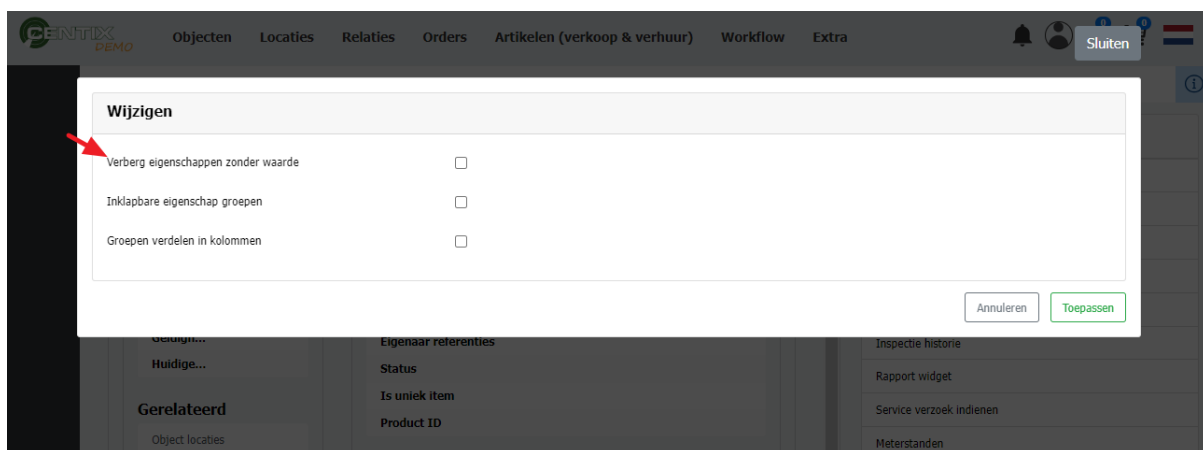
CENTIX DEMO Objecten Locaties Relaties Orders Artikelen (verkoop & verhuur) Workflow Extra

0 0

Sluiten

Wijzigen

Verberg eigenschappen zonder waarde

Inklapbare eigenschap groepen

Groepen verdelen in kolommen

Annuleren Toepassen

Geldigh...

Huidige...

Gerelateerd

Object locaties

Eigenaar referenties

Status

Is uniek item

Product ID

Inspectie historie

Rapport widget

Service verzoek indienen

Meterstanden